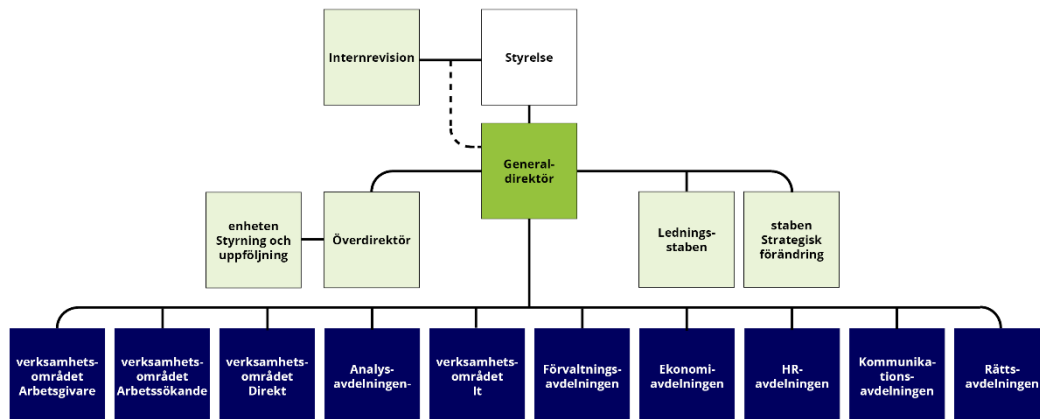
Internrevision

Styrelse

General-direktör

enheten Styrning och uppföljning

Överdirektör

Lednings-staben

staben Strategisk förändring

verksamhets-området Arbetsgivare

verksamhets-området Arbetssökande

verksamhets-området Direkt

Analys-avdelningen-

verksamhets-området It

Förvaltnings-avdelningen

Ekonomi-avdelningen

HR-avdelningen

Kommunika-tions-avdelningen

Rätts-avdelningen